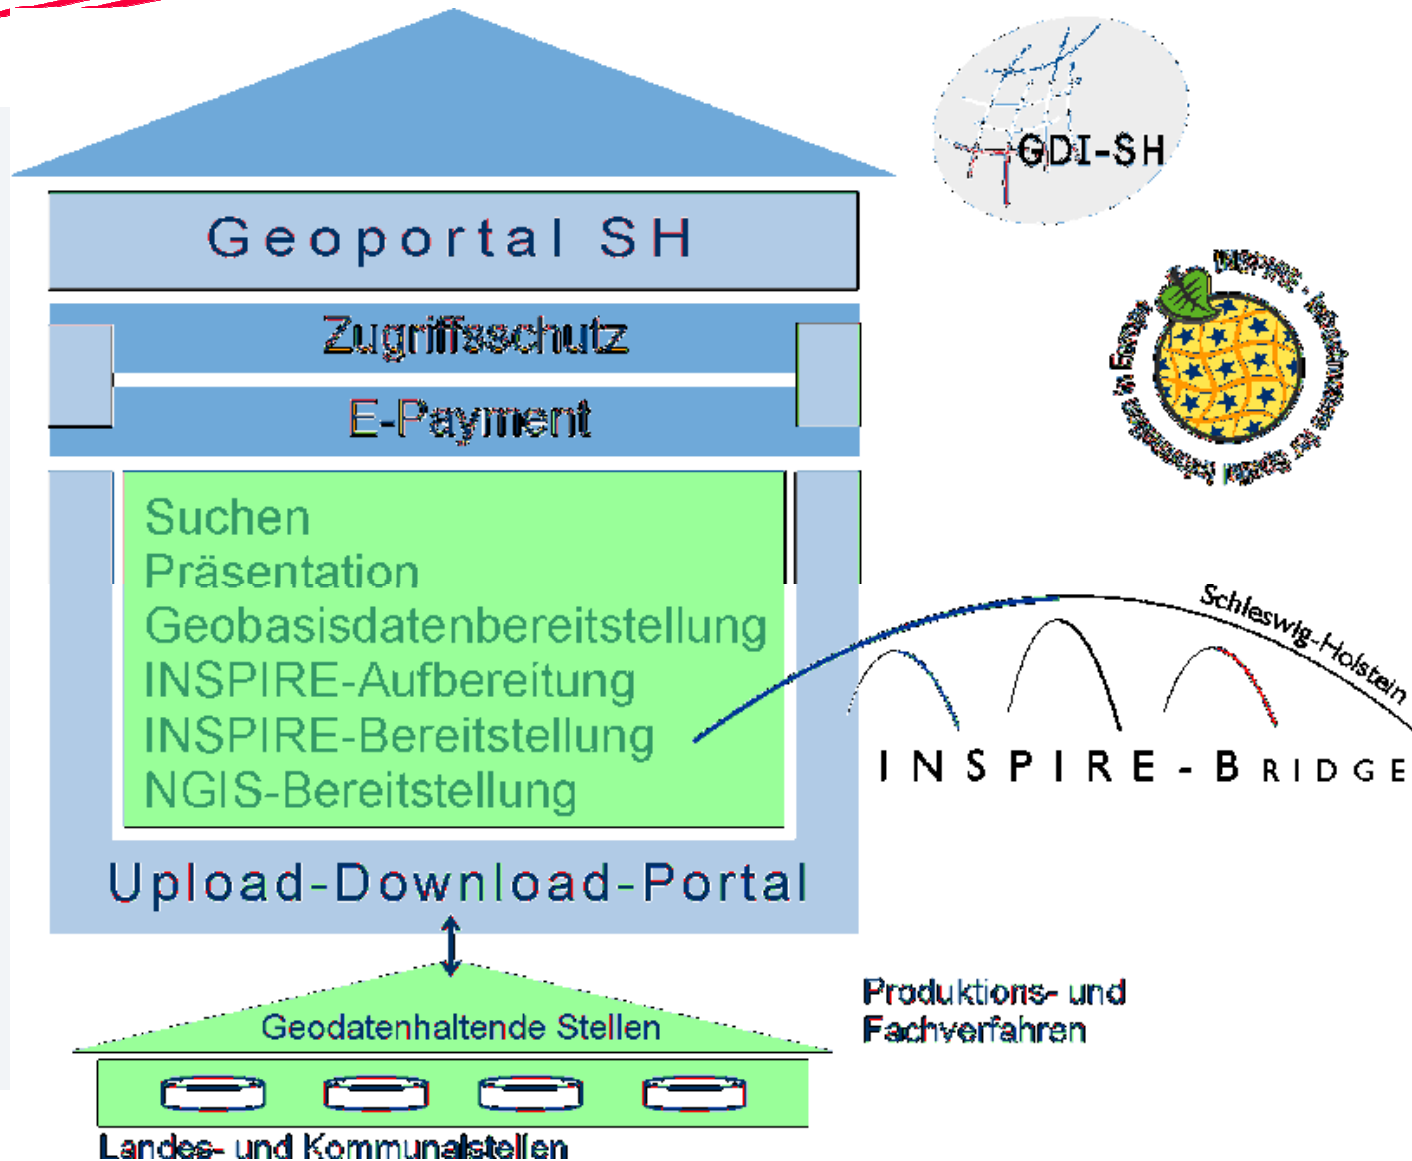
GDI-SH

Geoportal SH

Zugriffsschutz

E-Payment

Suchen
Präsentation
Geobasisdatenbereitstellung
INSPIRE-Aufbereitung
INSPIRE-Bereitstellung
NGIS-Bereitstellung

Upload-Download-Portal

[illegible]

Schleswig-Holstein

INSPIRE-BRIDGE

Geodatenhaltende Stellen

Produktions- und Fachverfahren

Landes- und Kommunalstellen